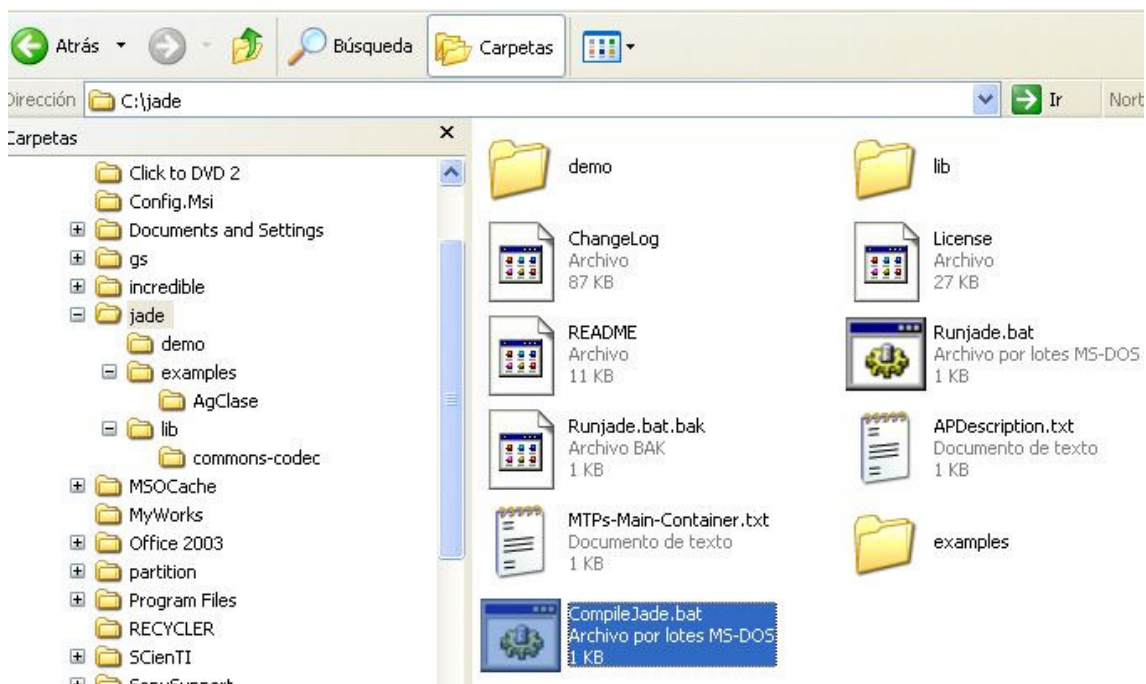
Atrás Búsqueda Carpetas

Dirección C:\jade Ir Nort

Carpetas

Click to DVD 2
Config.Msi
Documents and Settings
gs
incredible
jade
demo
examples
AgClase
lib
commons-codec
MSOCache
MyWorks
Office 2003
partition
Program Files
RECYCLER
SCienTI

demo

lib

ChangeLog
Archivo
87 KB

License
Archivo
27 KB

README
Archivo
11 KB

Runjade.bat
Archivo por lotes MS-DOS
1 KB

Runjade.bat.bak
Archivo BAK
1 KB

APDescription.txt
Documento de texto
1 KB

MTPs-Main-Container.txt
Documento de texto
1 KB

examples

CompileJade.bat
Archivo por lotes MS-DOS
1 KB